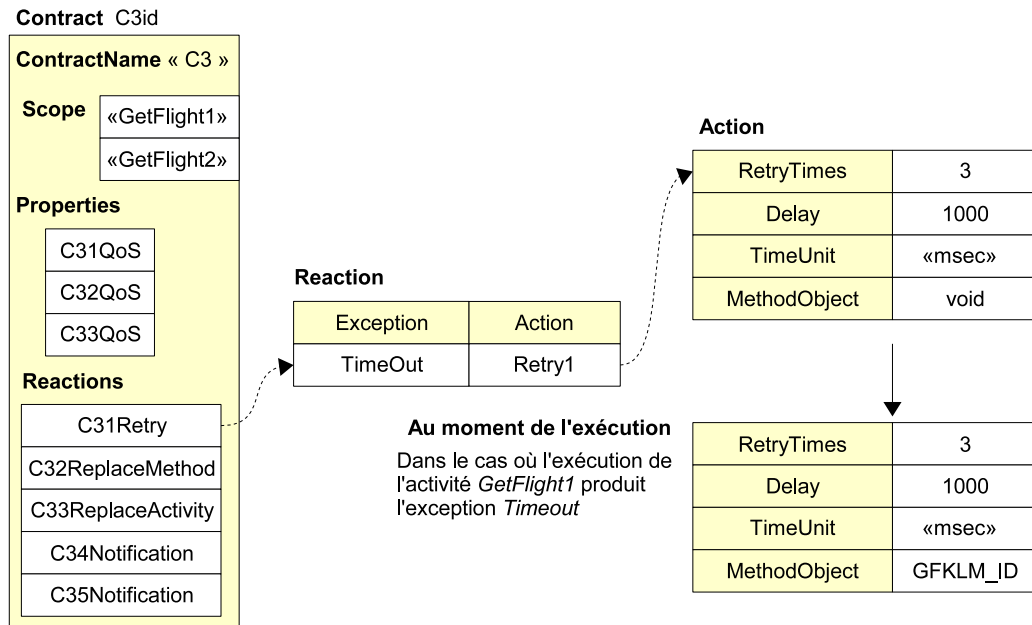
**Contract** C3id

**ContractName** « C3 »

**Scope**

| «GetFlight1» |
|---|
| «GetFlight2» |

**Properties**

| C31QoS |
|---|
| C32QoS |
| C33QoS |

**Reactions**

| C31Retry |
|---|
| C32ReplaceMethod |
| C33ReplaceActivity |
| C34Notification |
| C35Notification |

**Reaction**

| Exception | Action |
|---|---|
| TimeOut | Retry1 |

**Action**

| RetryTimes | 3 |
|---|---|
| Delay | 1000 |
| TimeUnit | «msec» |
| MethodObject | void |

**Au moment de l'exécution**

Dans le cas où l'exécution de l'activité *GetFlight1* produit l'exception *Timeout*

| RetryTimes | 3 |
|---|---|
| Delay | 1000 |
| TimeUnit | «msec» |
| MethodObject | GFKLM_ID |